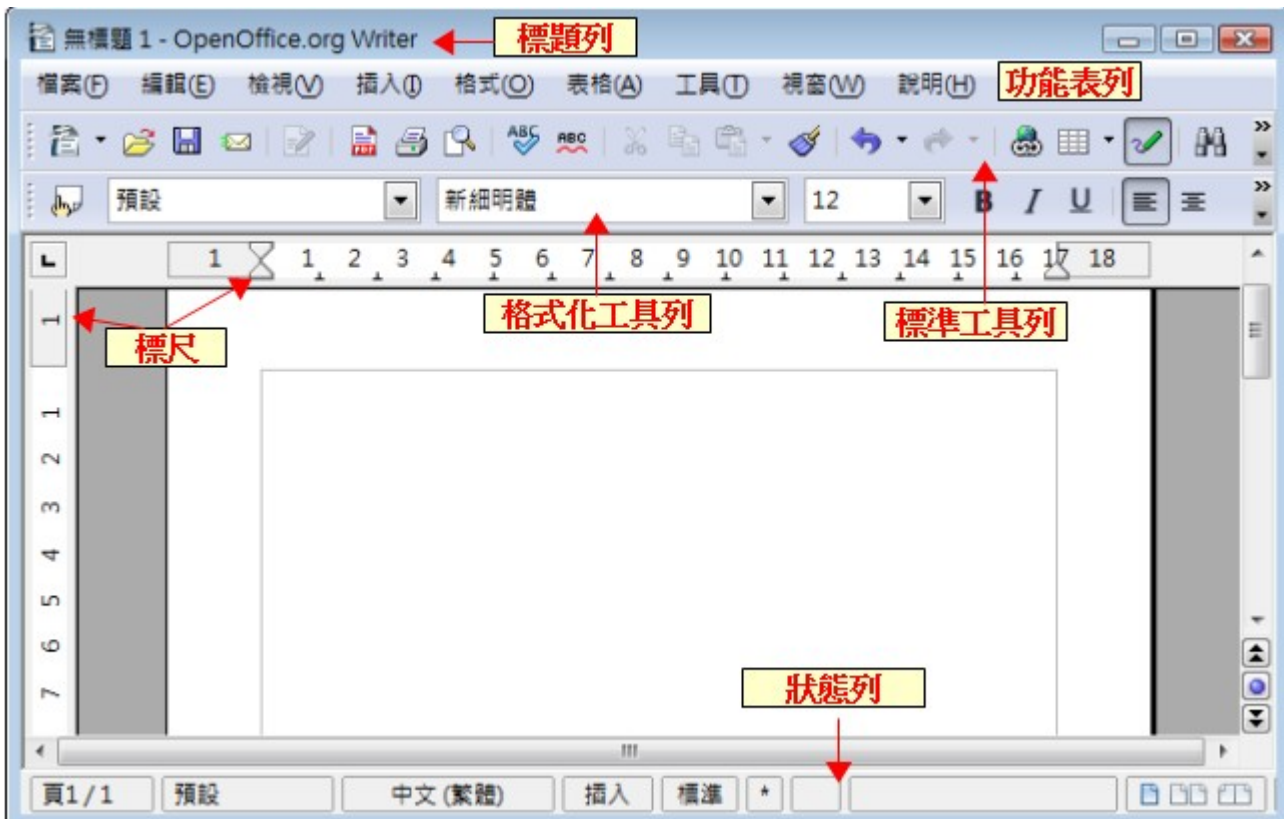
無標題 1 - OpenOffice.org Writer
標題列

檔案(F) 編輯(E) 檢視(V) 插入(I) 格式(O) 表格(A) 工具(T) 視窗(W) 說明(H)
功能表列

預設
新細明體
12
B I U

1 1 2 3 4 5 6 7 8 9 10 11 12 13 14 15 16 17 18

格式化工具列
標準工具列
標尺

1
1
2
3
4
5
6
7

狀態列

頁1/1 預設 中文 (繁體) 插入 標準 *